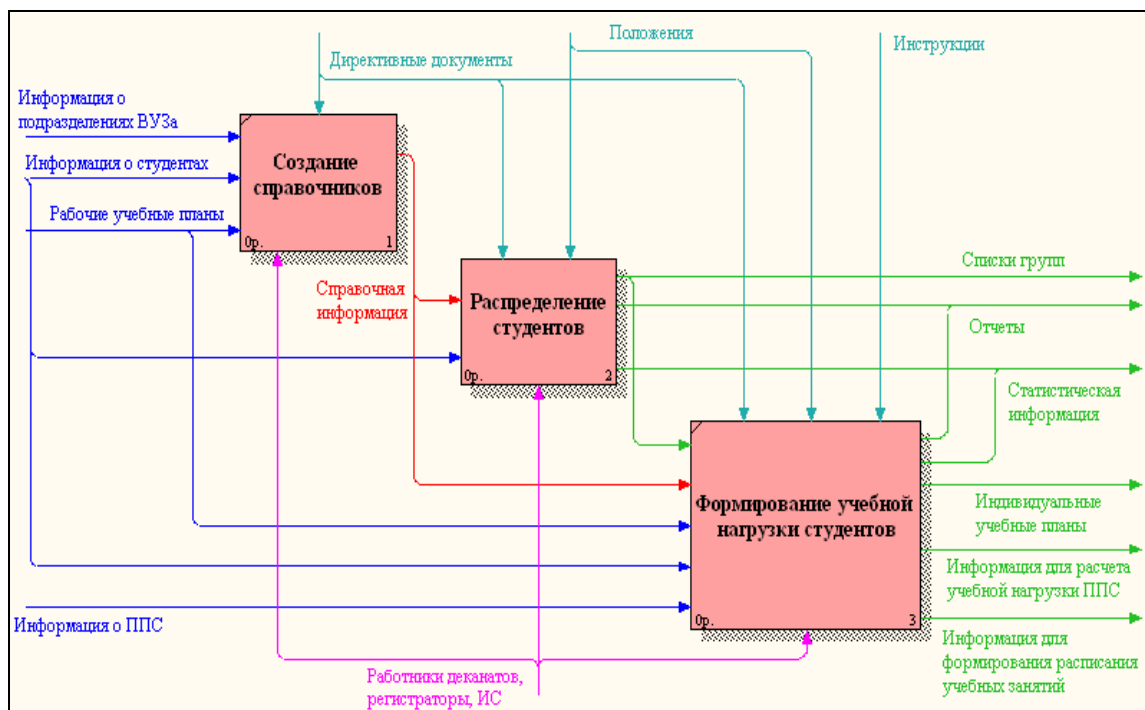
Положения

Инструкции

Директивные документы

Информация о подразделениях ВУЗа

Информация о студентах

Рабочие учебные планы

Создание справочников

0р. 1

Справочная информация

Распределение студентов

0р. 2

Списки групп

Отчеты

Статистическая информация

Формирование учебной нагрузки студентов

0р. 3

Индивидуальные учебные планы

Информация для расчета учебной нагрузки ППС

Информация для формирования расписания учебных занятий

Информация о ППС

Работники деканатов, регистраторы, ИС